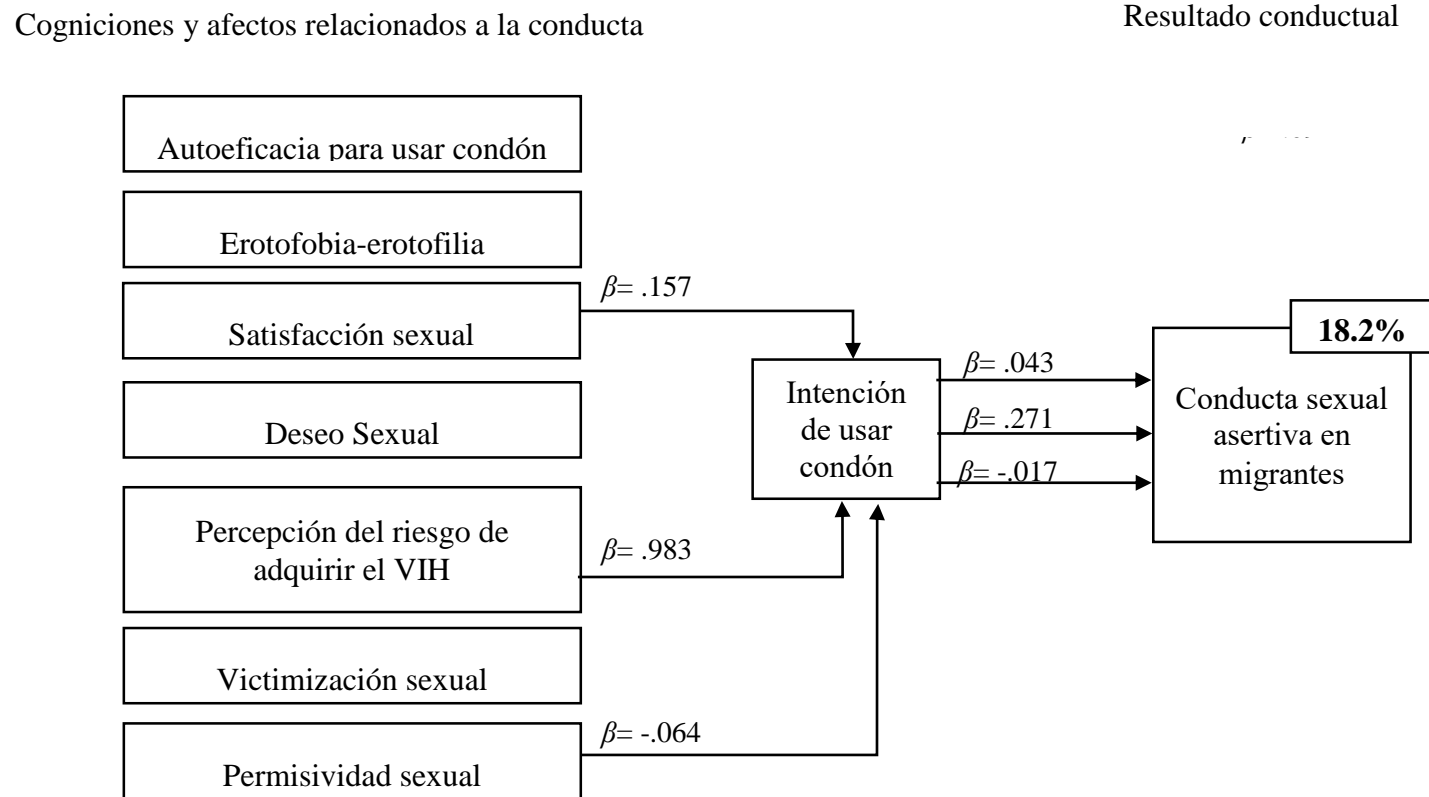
Cognociones y afectos relacionados a la conducta

Resultado conductual

Autoeficacia para usar condón

Erotofobia-erotofilia

$\beta$= .157

Satisfacción sexual

18.2%

$\beta$= .043

Intención de usar condón

$\beta$= .271

Conducta sexual asertiva en migrantes

$\beta$= -.017

Deseo Sexual

Percepción del riesgo de adquirir el VIH

$\beta$= .983

Victimización sexual

$\beta$= -.064

Permisividad sexual